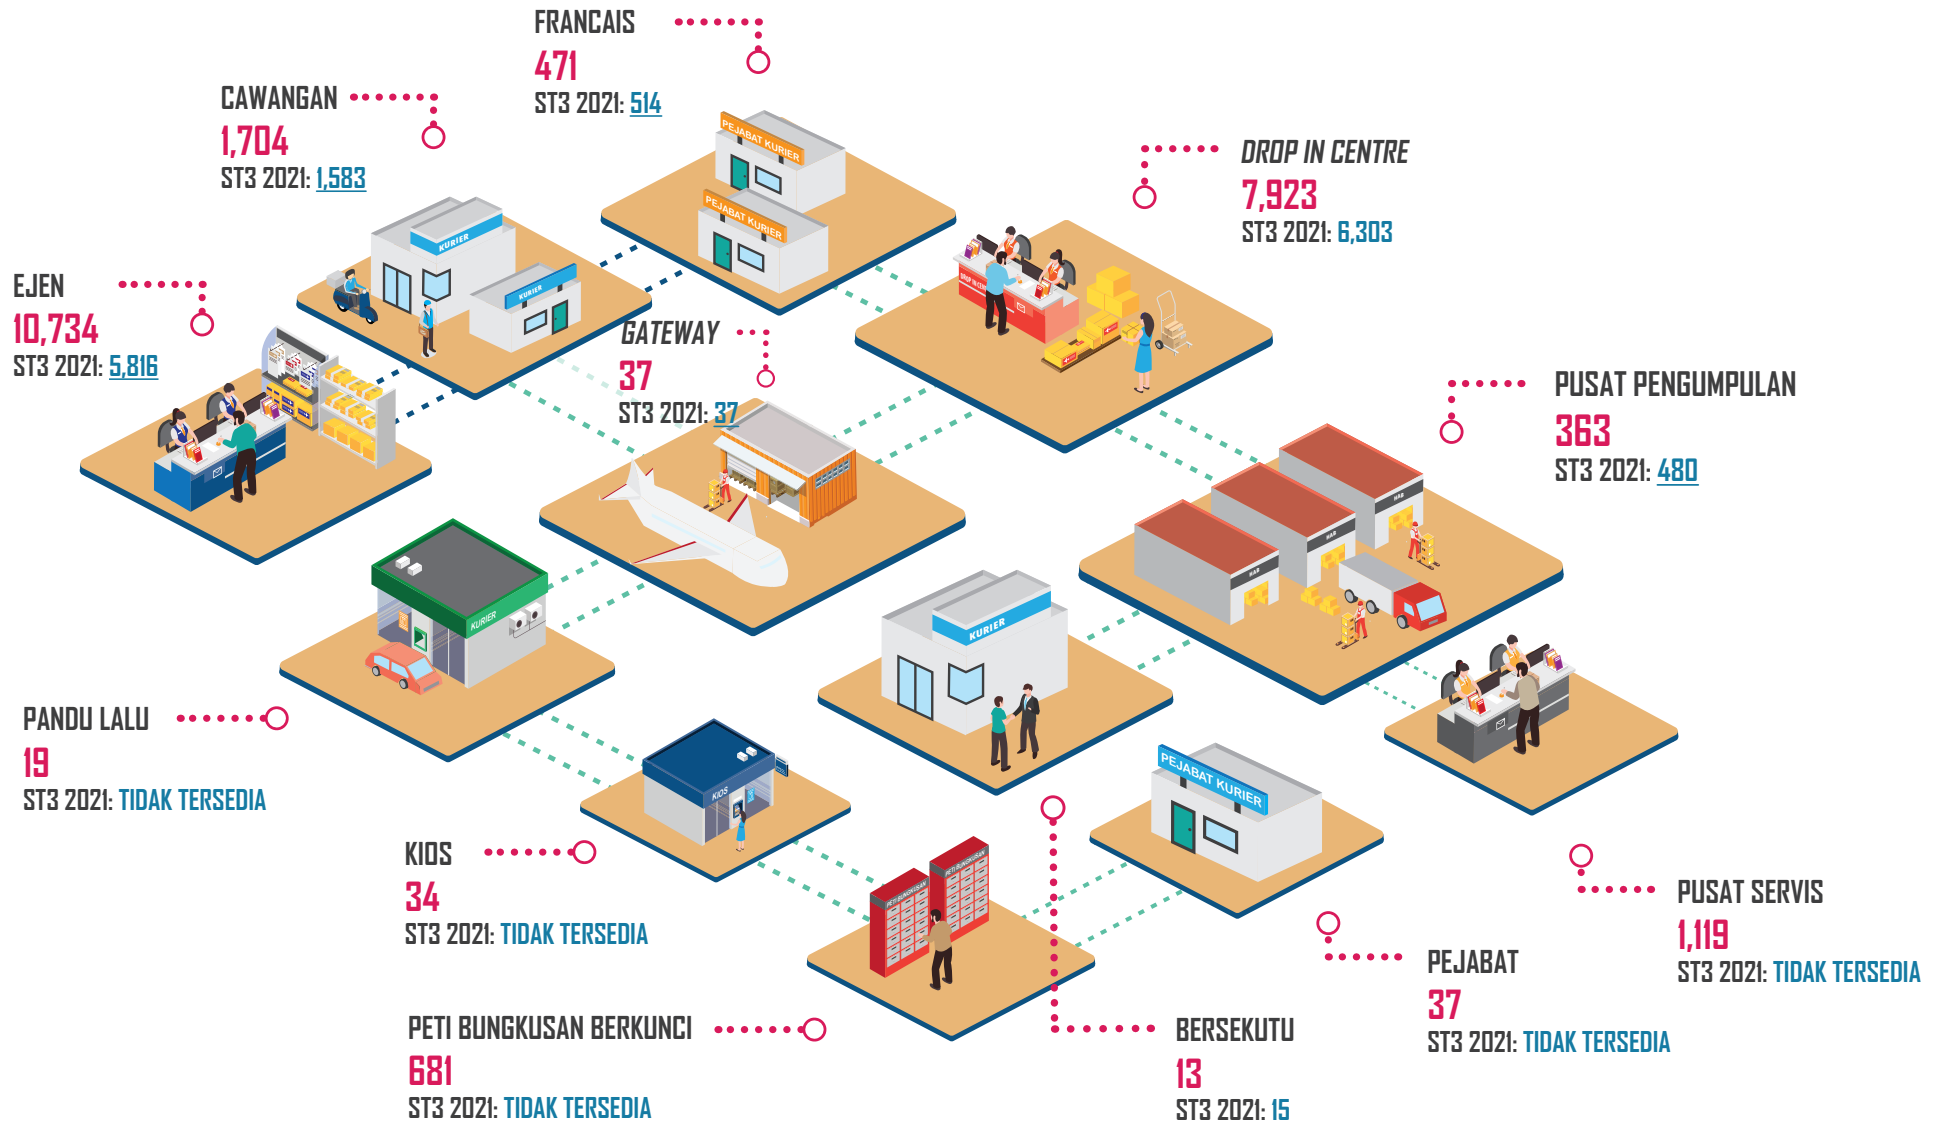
FRANCAIS
471
ST3 2021: 514

CAWANGAN
1,704
ST3 2021: 1,583

DROP IN CENTRE
7,923
ST3 2021: 6,303

EJEN
10,734
ST3 2021: 5,816

GATEWAY
37
ST3 2021: 37

PUSAT PENGUMPULAN
363
ST3 2021: 480

PEJABAT KURIER
PEJABAT KURIER
KURIER
KURIER
KURIER
KURIER
KIOS
HAB
HAB
HAB

PANDU LALU
19
ST3 2021: TIDAK TERSEDIA

KIOS
34
ST3 2021: TIDAK TERSEDIA

PEJABAT KURIER

PUSAT SERVIS
1,119
ST3 2021: TIDAK TERSEDIA

PEJABAT
37
ST3 2021: TIDAK TERSEDIA

PETI BUNGKUSAN BERKUNCI
681
ST3 2021: TIDAK TERSEDIA

BERSEKUTU
13
ST3 2021: 15